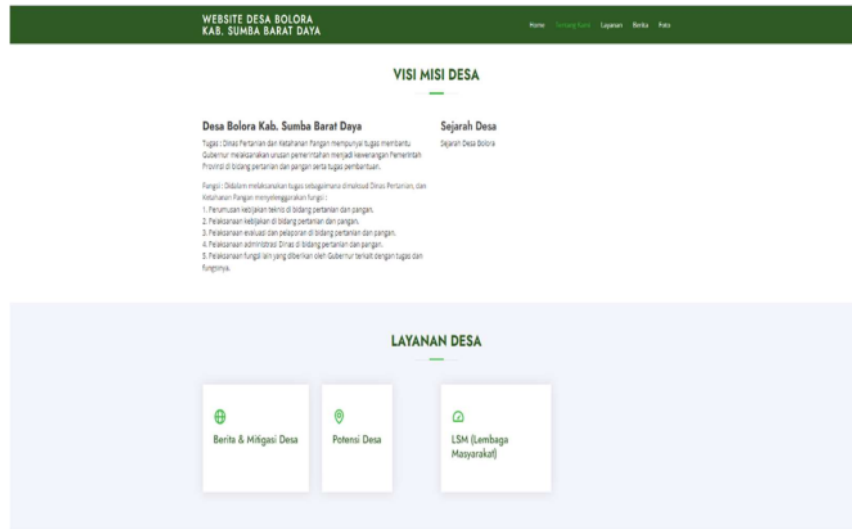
WEBSITE DESA BOLORA
KAB. SUMBA BARAT DAYA

Home Tentang Kami Layanan Berita Kota

VISI MISI DESA

Desa Bolora Kab. Sumba Barat Daya

Tugas : Dinas Pertanian dan Ketahanan Pangan mempunyai tugas membantu Gubernur melaksanakan urusan pemerintahan menjadi kewenangan Pemerintah Provinsi di bidang pertanian dan pangan serta tugas pembantuan.

Fungsi : Didalam melaksanakan tugas sebagaimana dimaksud Dinas Pertanian, dan Ketahanan Pangan menyelenggarakan fungsi :
1. Perumusan kebijakan teknis di bidang pertanian dan pangan.
2. Pelaksanaan kebijakan di bidang pertanian dan pangan.
3. Pelaksanaan evaluasi dan pelaporan di bidang pertanian dan pangan.
4. Pelaksanaan administrasi Dinas di bidang pertanian dan pangan.
5. Pelaksanaan fungsi lain yang diberikan oleh Gubernur terkait dengan tugas dan fungsinya.

Sejarah Desa

Sejarah Desa Bolora

LAYANAN DESA

Berita & Mitigasi Desa

Potensi Desa

LSM (Lembaga Masyarakat)